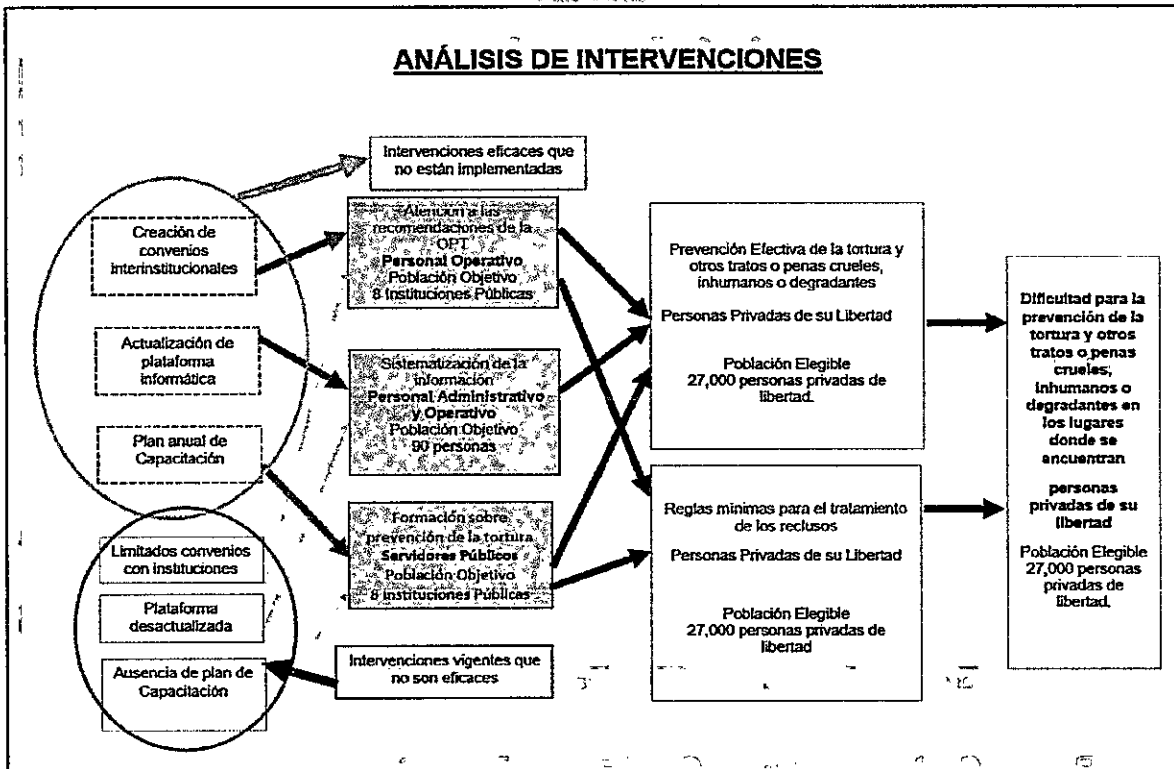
ANÁLISIS DE INTERVENCIONES

Intervenciones eficaces que no están implementadas

Creación de convenios interinstitucionales

Actualización de plataforma informática

Plan anual de Capacitación

Atención a las recomendaciones de la OPT
Personal Operativo
Población Objetivo
8 Instituciones Públicas

Sistematización de la información
Personal Administrativo y Operativo
Población Objetivo
90 personas

Formación sobre prevención de la tortura
Servidores Públicos
Población Objetivo
8 Instituciones Públicas

Prevención Efectiva de la tortura y otros tratos o penas crueles, inhumanos o degradantes

Personas Privadas de su Libertad

Población Elegible
27,000 personas privadas de libertad.

Reglas mínimas para el tratamiento de los reclusos

Personas Privadas de su Libertad

Población Elegible
27,000 personas privadas de libertad

Dificultad para la prevención de la tortura y otros tratos o penas crueles, inhumanos o degradantes en los lugares donde se encuentran

personas privadas de su libertad

Población Elegible
27,000 personas privadas de libertad.

Limitados convenios con instituciones

Plataforma desactualizada

Ausencia de plan de Capacitación

Intervenciones vigentes que no son eficaces